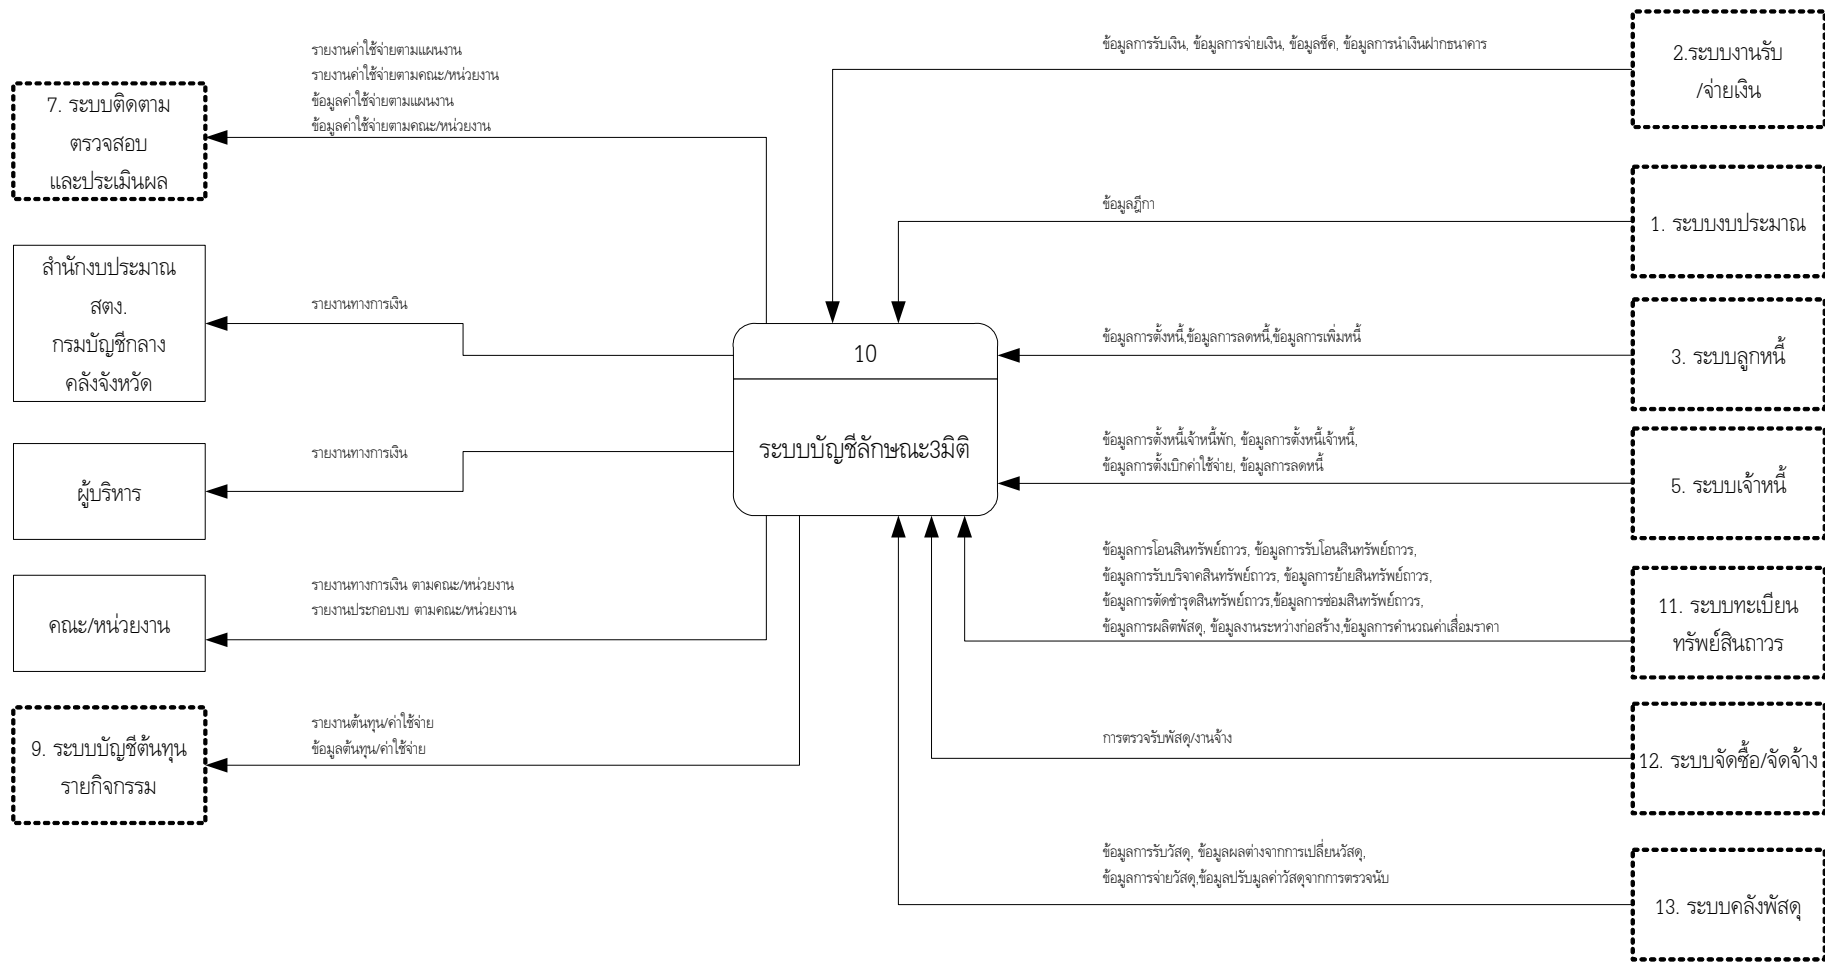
รายงานค่าใช้จ่ายตามแผนงาน
รายงานค่าใช้จ่ายตามคณะ/หน่วยงาน
ข้อมูลค่าใช้จ่ายตามแผนงาน
ข้อมูลค่าใช้จ่ายตามคณะ/หน่วยงาน

7. ระบบติดตาม ตรวจสอบ และประเมินผล

สำนักงบประมาณ สตง. กรมบัญชีกลาง คลังจังหวัด

รายงานทางการเงิน

ผู้บริหาร

รายงานทางการเงิน

คณะ/หน่วยงาน

รายงานทางการเงิน ตามคณะ/หน่วยงาน
รายงานประกอบงบ ตามคณะ/หน่วยงาน

9. ระบบบัญชีต้นทุน รายกิจกรรม

รายงานต้นทุน/ค่าใช้จ่าย
ข้อมูลต้นทุน/ค่าใช้จ่าย

10

ระบบบัญชีลักษณะ3มิติ

ข้อมูลการรับเงิน, ข้อมูลการจ่ายเงิน, ข้อมูลเช็ค, ข้อมูลการนำเงินฝากธนาคาร

2.ระบบงานรับ /จ่ายเงิน

ข้อมูลฎีกา

1. ระบบงบประมาณ

ข้อมูลการตั้งหนี้,ข้อมูลการลดหนี้,ข้อมูลการเพิ่มหนี้

3. ระบบลูกหนี้

ข้อมูลการตั้งหนี้เจ้าหนี้พัก, ข้อมูลการตั้งหนี้เจ้าหนี้,
ข้อมูลการตั้งเบิกค่าใช้จ่าย, ข้อมูลการลดหนี้

5. ระบบเจ้าหนี้

ข้อมูลการโอนสินทรัพย์ถาวร, ข้อมูลการรับโอนสินทรัพย์ถาวร,
ข้อมูลการรับบริจาคสินทรัพย์ถาวร, ข้อมูลการย้ายสินทรัพย์ถาวร,
ข้อมูลการตัดชำรุดสินทรัพย์ถาวร,ข้อมูลการซ่อมสินทรัพย์ถาวร,
ข้อมูลการผลิตพัสดุ, ข้อมูลงานระหว่างก่อสร้าง,ข้อมูลการคำนวณค่าเสื่อมราคา

11. ระบบทะเบียน ทรัพย์สินถาวร

การตรวจรับพัสดุ/งานจ้าง

12. ระบบจัดซื้อ/จัดจ้าง

ข้อมูลการรับวัสดุ, ข้อมูลผลต่างจากการเปลี่ยนวัสดุ,
ข้อมูลการจ่ายวัสดุ,ข้อมูลปรับมูลค่าวัสดุจากการตรวจนับ

13. ระบบคลังพัสดุ